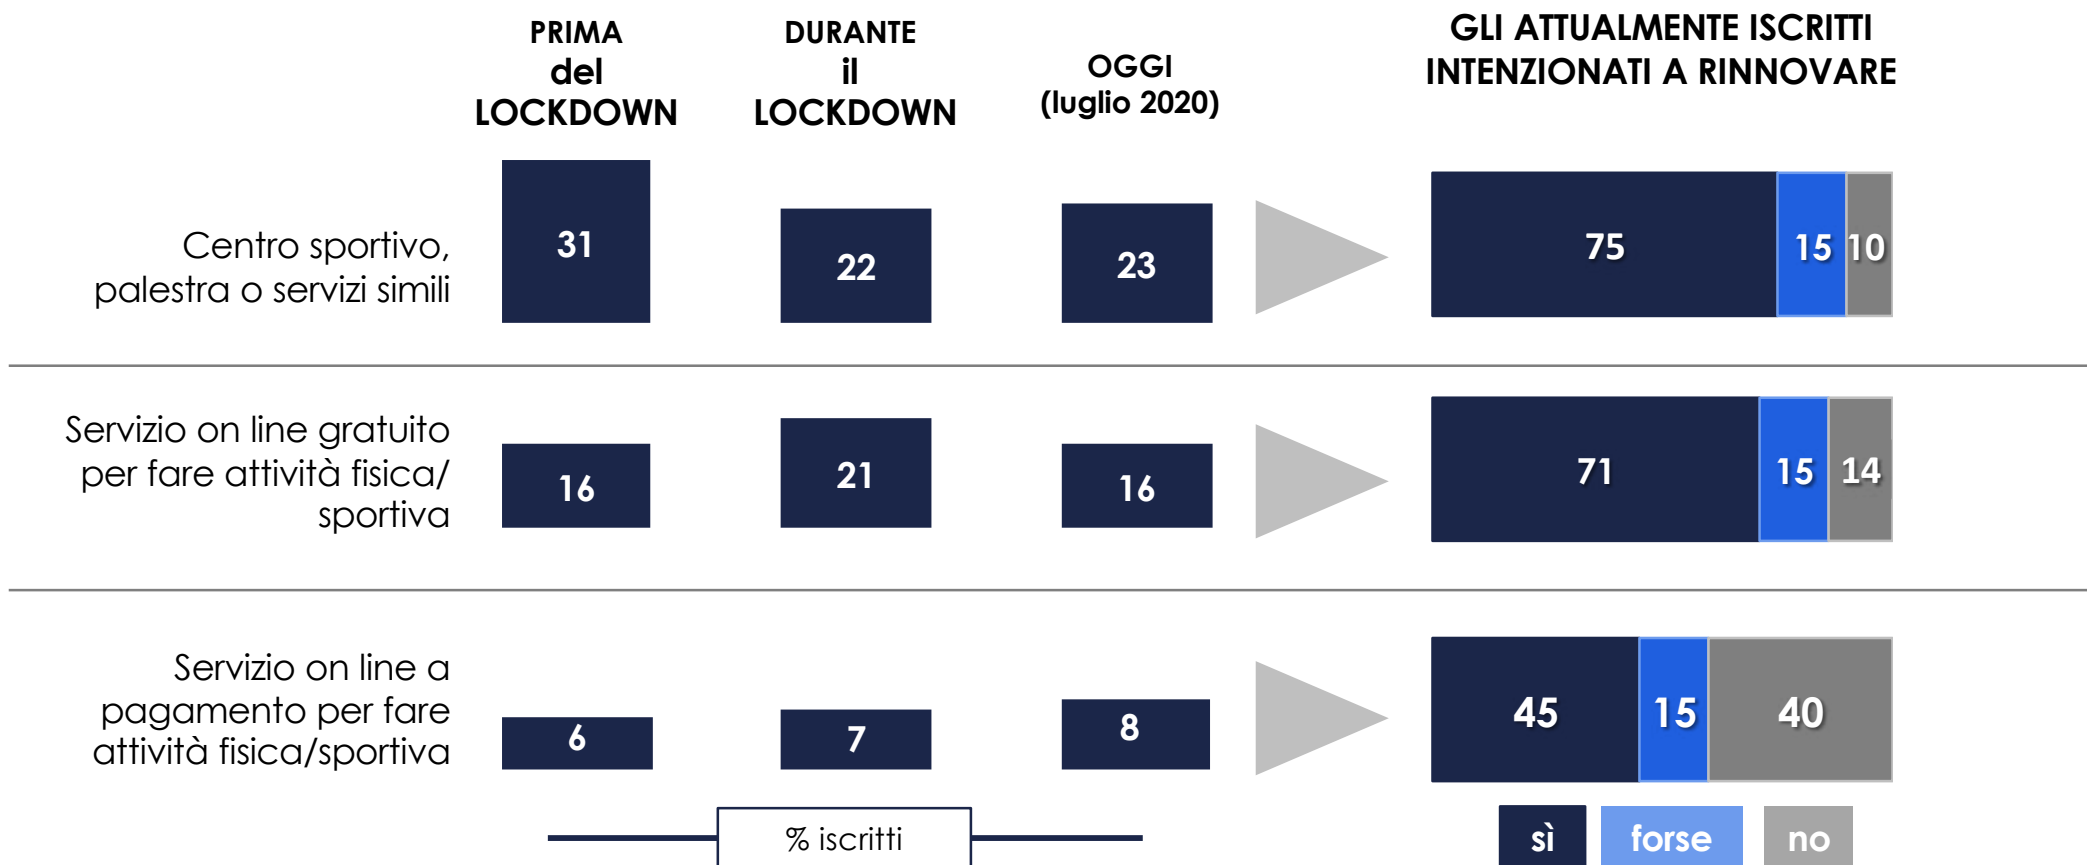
PRIMA del LOCKDOWN

DURANTE il LOCKDOWN

OGGI (luglio 2020)

GLI ATTUALMENTE ISCRITTI INTENZIONATI A RINNOVARE

Centro sportivo, palestra o servizi simili

31

22

23

75 15 10

Servizio on line gratuito per fare attività fisica/ sportiva

16

21

16

71 15 14

Servizio on line a pagamento per fare attività fisica/sportiva

6

7

8

45 15 40

% iscritti

sì forse no